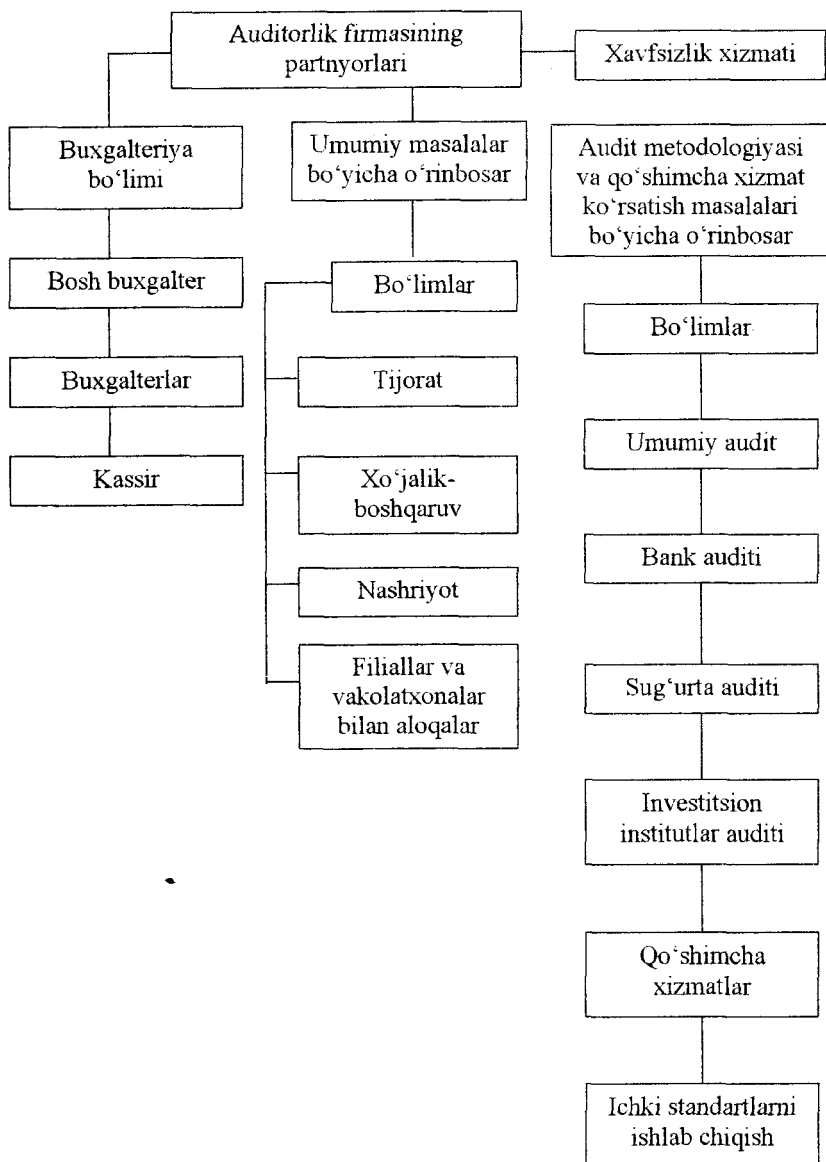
Auditorlik firmasining partnyorlari

Xavfsizlik xizmati

Buxgalteriya bo'limi

Bosh buxgalter

Buxgalterlar

Kassir

Umumiy masalalar bo'yicha o'rinbosar

Bo'limlar

Tijorat

Xo'jalik-boshqaruv

Nashriyot

Filiallar va vakolatxonalar bilan aloqalar

Audit metodologiyasi va qo'shimcha xizmat ko'rsatish masalalari bo'yicha o'rinbosar

Bo'limlar

Umumiy audit

Bank auditi

Sug'urta auditi

Investitsion institutlar auditi

Qo'shimcha xizmatlar

Ichki standartlarni ishlab chiqish